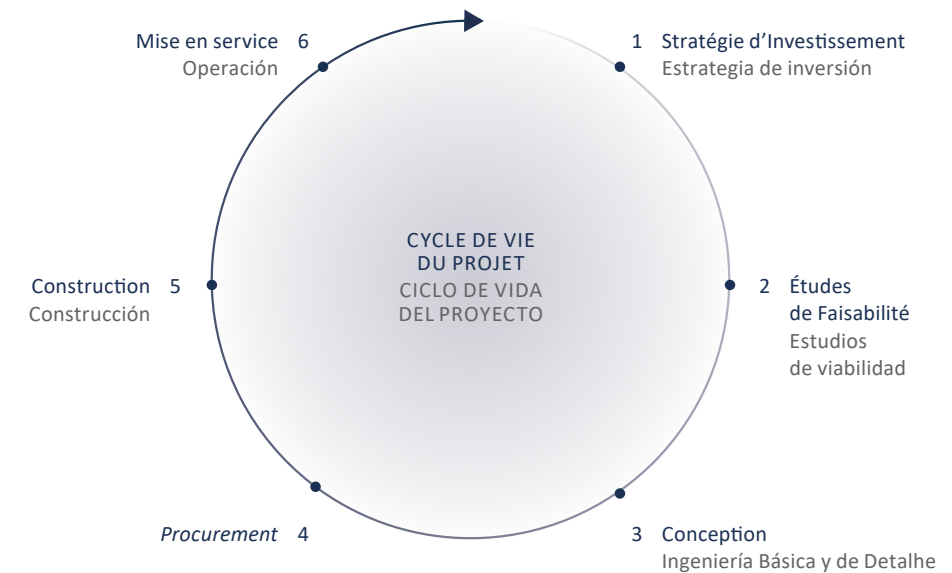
Mise en service 6
Operación

1 Stratégie d'Investissement
Estrategia de inversión

CYCLE DE VIE DU PROJET
CICLO DE VIDA DEL PROYECTO

Construction 5
Construcción

2 Études de Faisabilité
Estudios de viabilidad

Procurement 4

3 Conception
Ingeniería Básica y de Detalhe